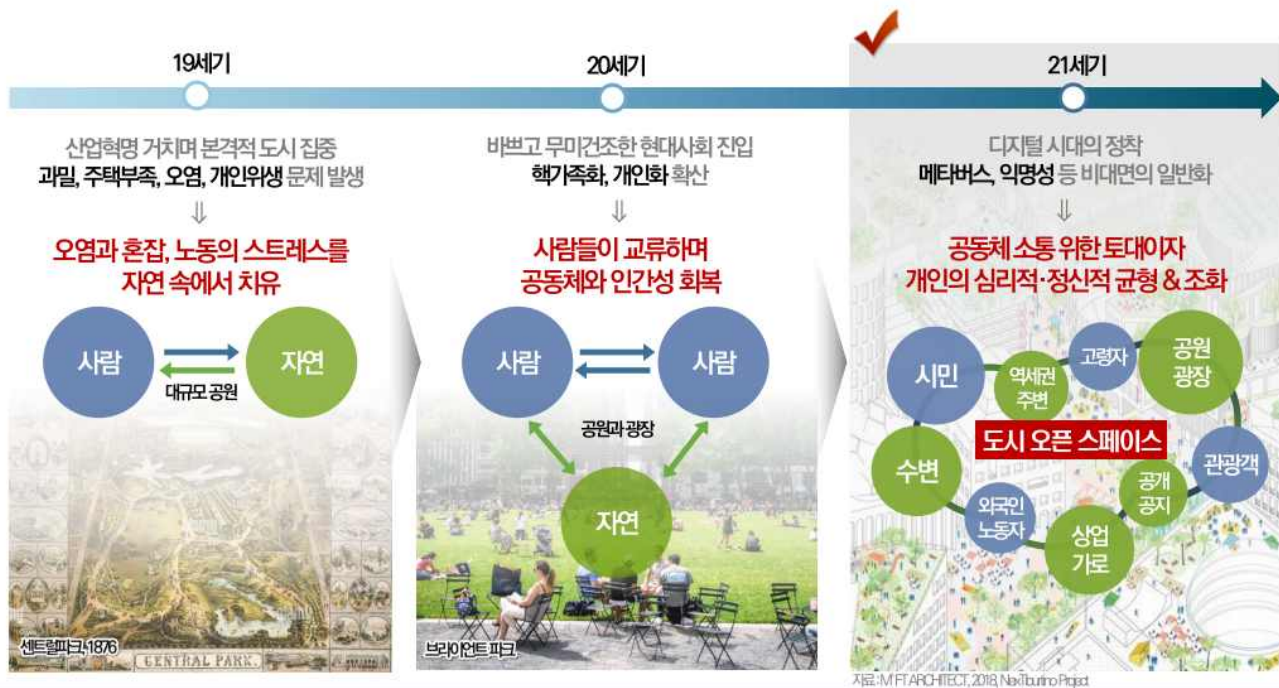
19세기

산업혁명 거치며 본격적 도시 집중
과밀, 주택부족, 오염, 개인위생 문제 발생
⇓
오염과 혼잡, 노동의 스트레스를
자연 속에서 치유

사람
자연
대규모 공원

센트럴파크, 1876
CENTRAL PARK

20세기

바쁘고 무미건조한 현대사회 진입
핵가족화, 개인화 확산
⇓
사람들이 교류하며
공동체와 인간성 회복

사람
사람
공원과 광장
자연

브라이언트 파크

21세기

디지털 시대의 정착
메타버스, 익명성 등 비대면의 일반화
⇓
공동체 소통 위한 토대이자
개인의 심리적·정신적 균형 & 조화

시민
역세권 주변
고령자
공원 광장
도시 오픈 스페이스
수변
관광객
공개 공지
외국인 노동자
상업 가로

자료: MFT ARCHITECT, 2018, NexTiburtino Project